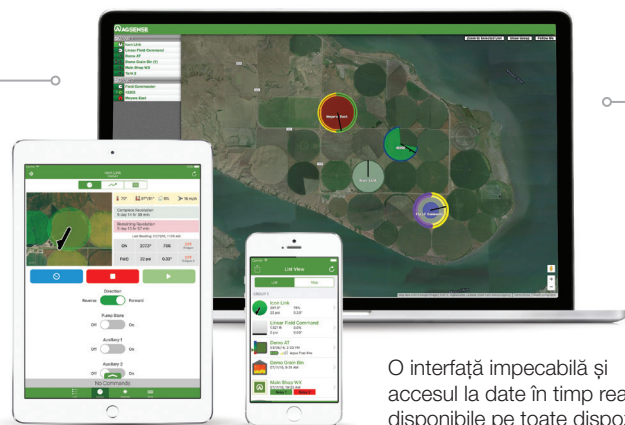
AGSENSE

Icon Link
Linear Field Command
Stevo AT
Stevo Grain Bin
Mule Shop WX

Direction
Reverse Forward

Pump State
Off On

Auxiliary 1
Off On

Auxiliary 2

No Commands

List View
List Map

Icon Link
Linear Field Command
Stevo AT
Stevo Grain Bin
Mule Shop WX

O interfață impecabilă și accesul la date în timp rea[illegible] disponibile pe toate dispoz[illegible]